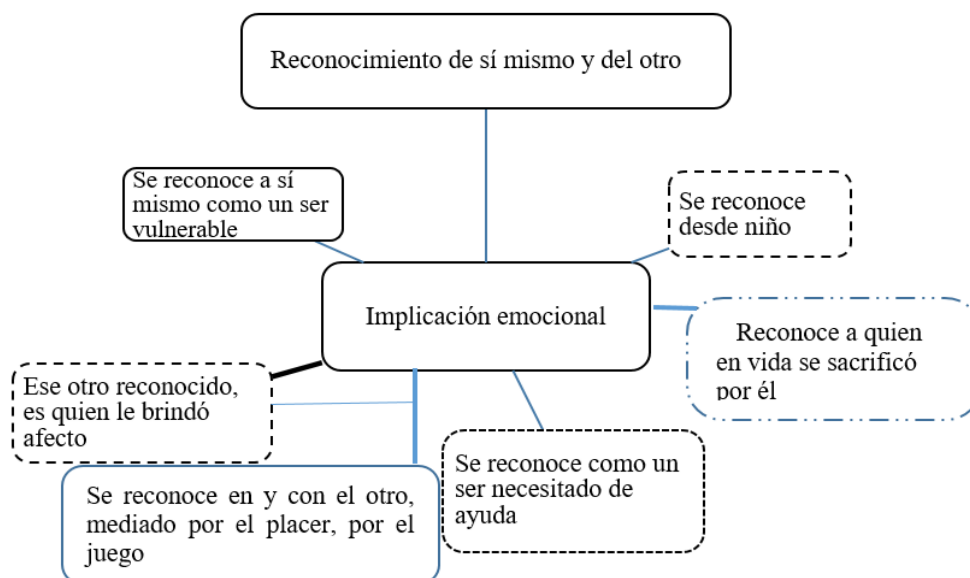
Reconocimiento de sí mismo y del otro

Se reconoce a sí mismo como un ser vulnerable

Se reconoce desde niño

Implicación emocional

Reconoce a quien en vida se sacrificó por él

Ese otro reconocido, es quien le brindó afecto

Se reconoce como un ser necesitado de ayuda

Se reconoce en y con el otro, mediado por el placer, por el juego